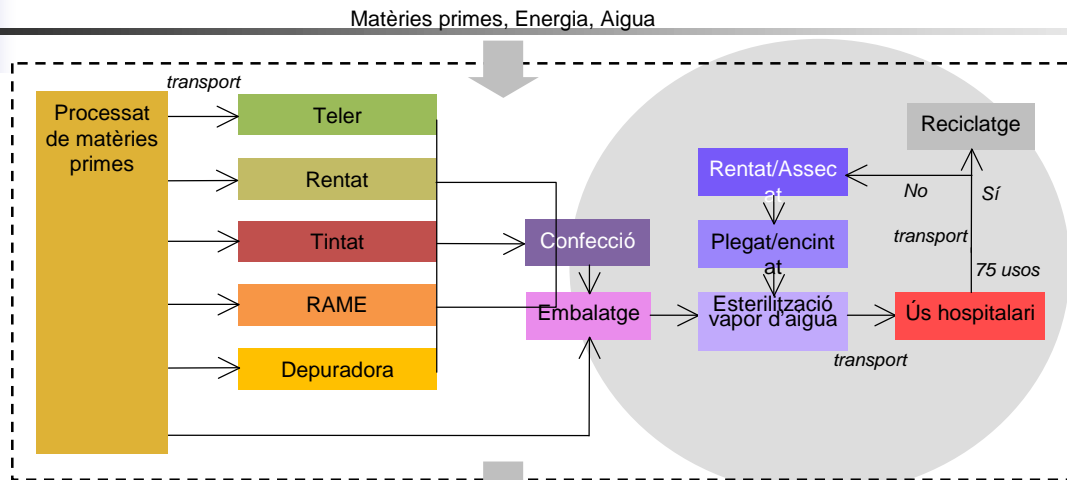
Matèries primes, Energia, Aigua

transport

Processat de matèries primes

Teler

Rentat

Tintat

RAME

Depuradora

Confecció

Embalatge

Rentat/Assecat

Plegat/encintat

Esterilització vapor d'aigua

Reciclatge

No

Sí

transport

75 usos

Ús hospitalari

transport